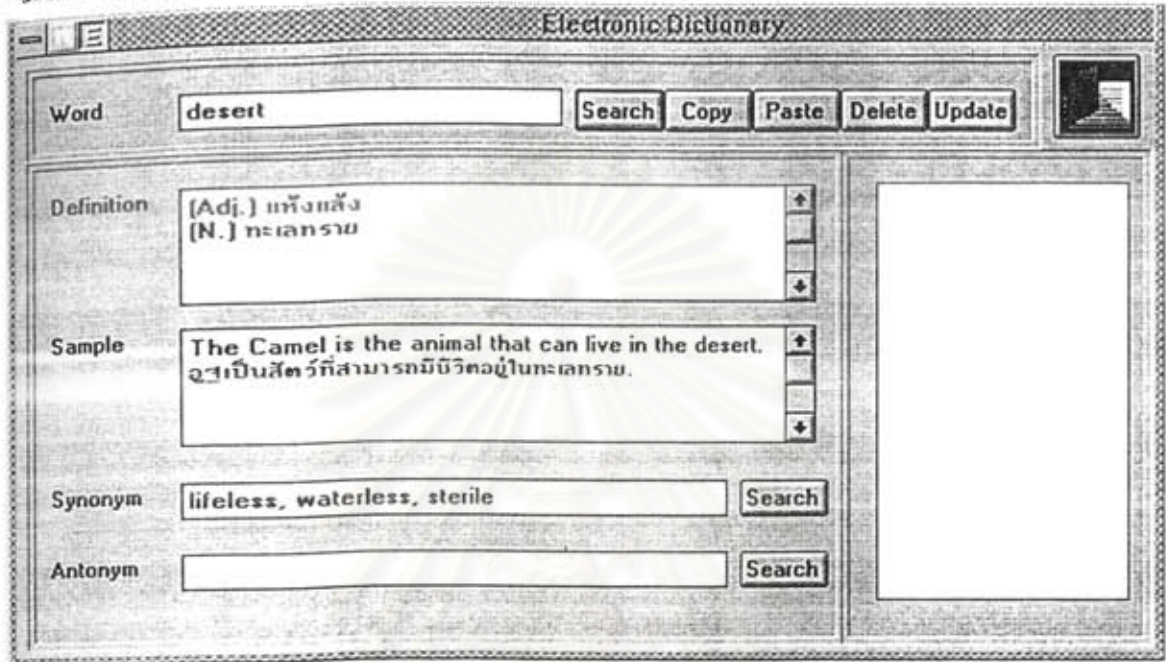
Electronic Dictionary

Word desert

Search Copy Paste Delete Update

Definition (Adj.) แห้งแล้ง
(N.) ทะเลทราย

Sample The Camel is the animal that can live in the desert.
อูฐเป็นสัตว์ที่สามารถมีชีวิตอยู่ในทะเลทราย.

Synonym lifeless, waterless, sterile Search

Antonym Search